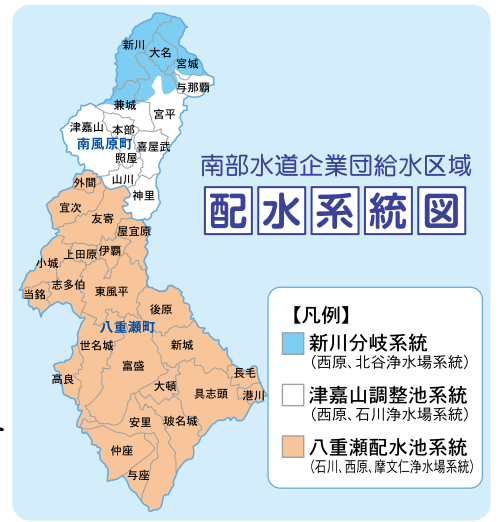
新川
大名
宮城
与那覇
兼城
宮平
津嘉山
本部
南風原町
喜屋武
照屋
山川
神里

南部水道企業団給水区域
配水系統図

外間
宜次
友寄
屋宜原
上田原
伊覇
小城
志多伯
当銘
東風平
後原
八重瀬町
世名城
新城
富盛
高良
大頓
具志頭
長毛
港川
安里
玻名城
仲座
与座

【凡例】
新川分岐系統
(西原、北谷浄水場系統)
津嘉山調整池系統
(西原、石川浄水場系統)
八重瀬配水池系統
(石川、西原、摩文仁浄水場系統)